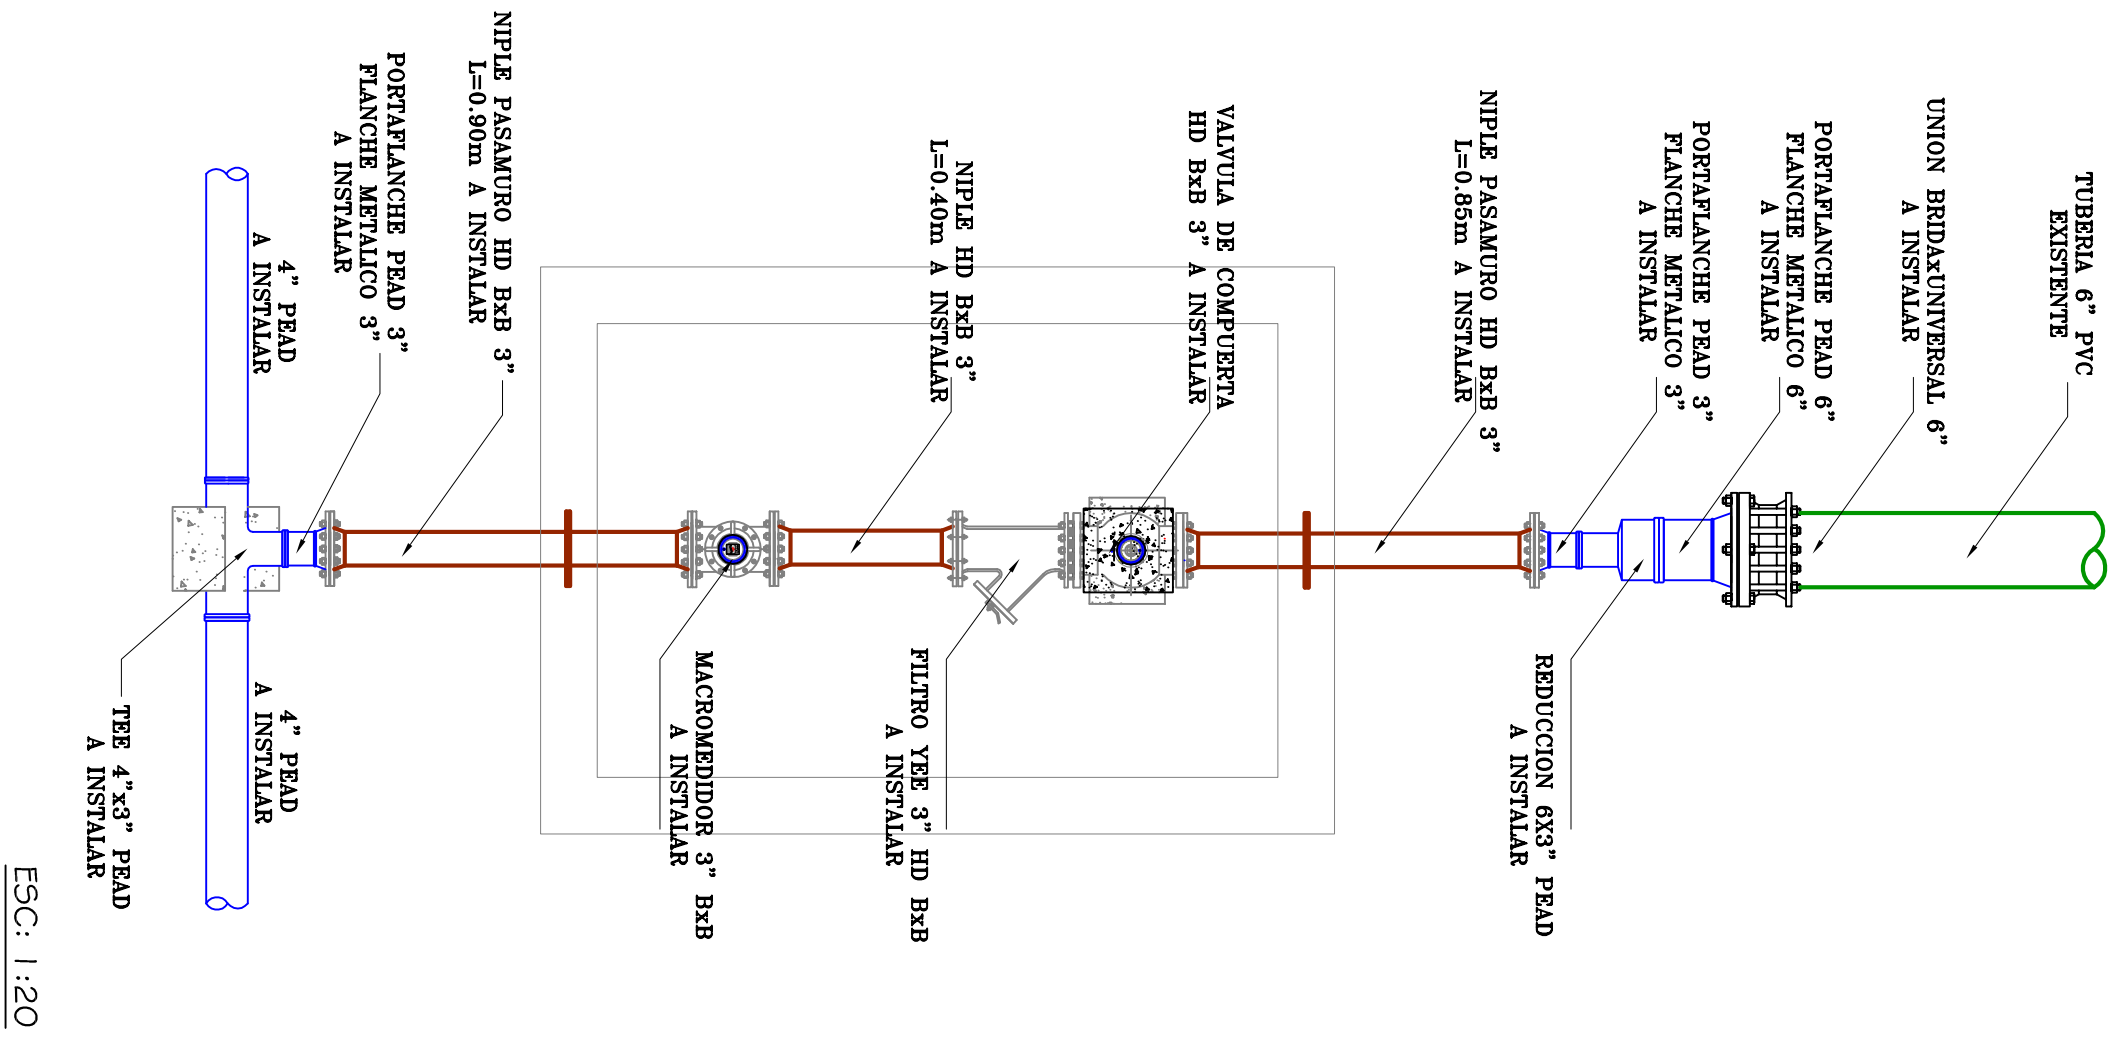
TUBERIA 6" PVC EXISTENTE

UNION BRIDAxUNIVERSAL 6" A INSTALAR

PORTAFLANCHE PEAD 6" FLANCHE METALICO 6" A INSTALAR

PORTAFLANCHE PEAD 3" FLANCHE METALICO 3" A INSTALAR

NIPLE PASAMURO HD BxB 3" L=0.85m A INSTALAR

VALVULA DE COMPUERTA HD BxB 3" A INSTALAR

NIPLE HD BxB 3" L=0.40m A INSTALAR

NIPLE PASAMURO HD BxB 3" L=0.90m A INSTALAR

PORTAFLANCHE PEAD 3" FLANCHE METALICO 3" A INSTALAR

4" PEAD A INSTALAR

TEE 4"x3" PEAD A INSTALAR

4" PEAD A INSTALAR

MACROMEDIDOR 3" BxB A INSTALAR

FILTRO YEE 3" HD BxB A INSTALAR

REDUCCION 6X3" PEAD A INSTALAR

ESC: 1:20